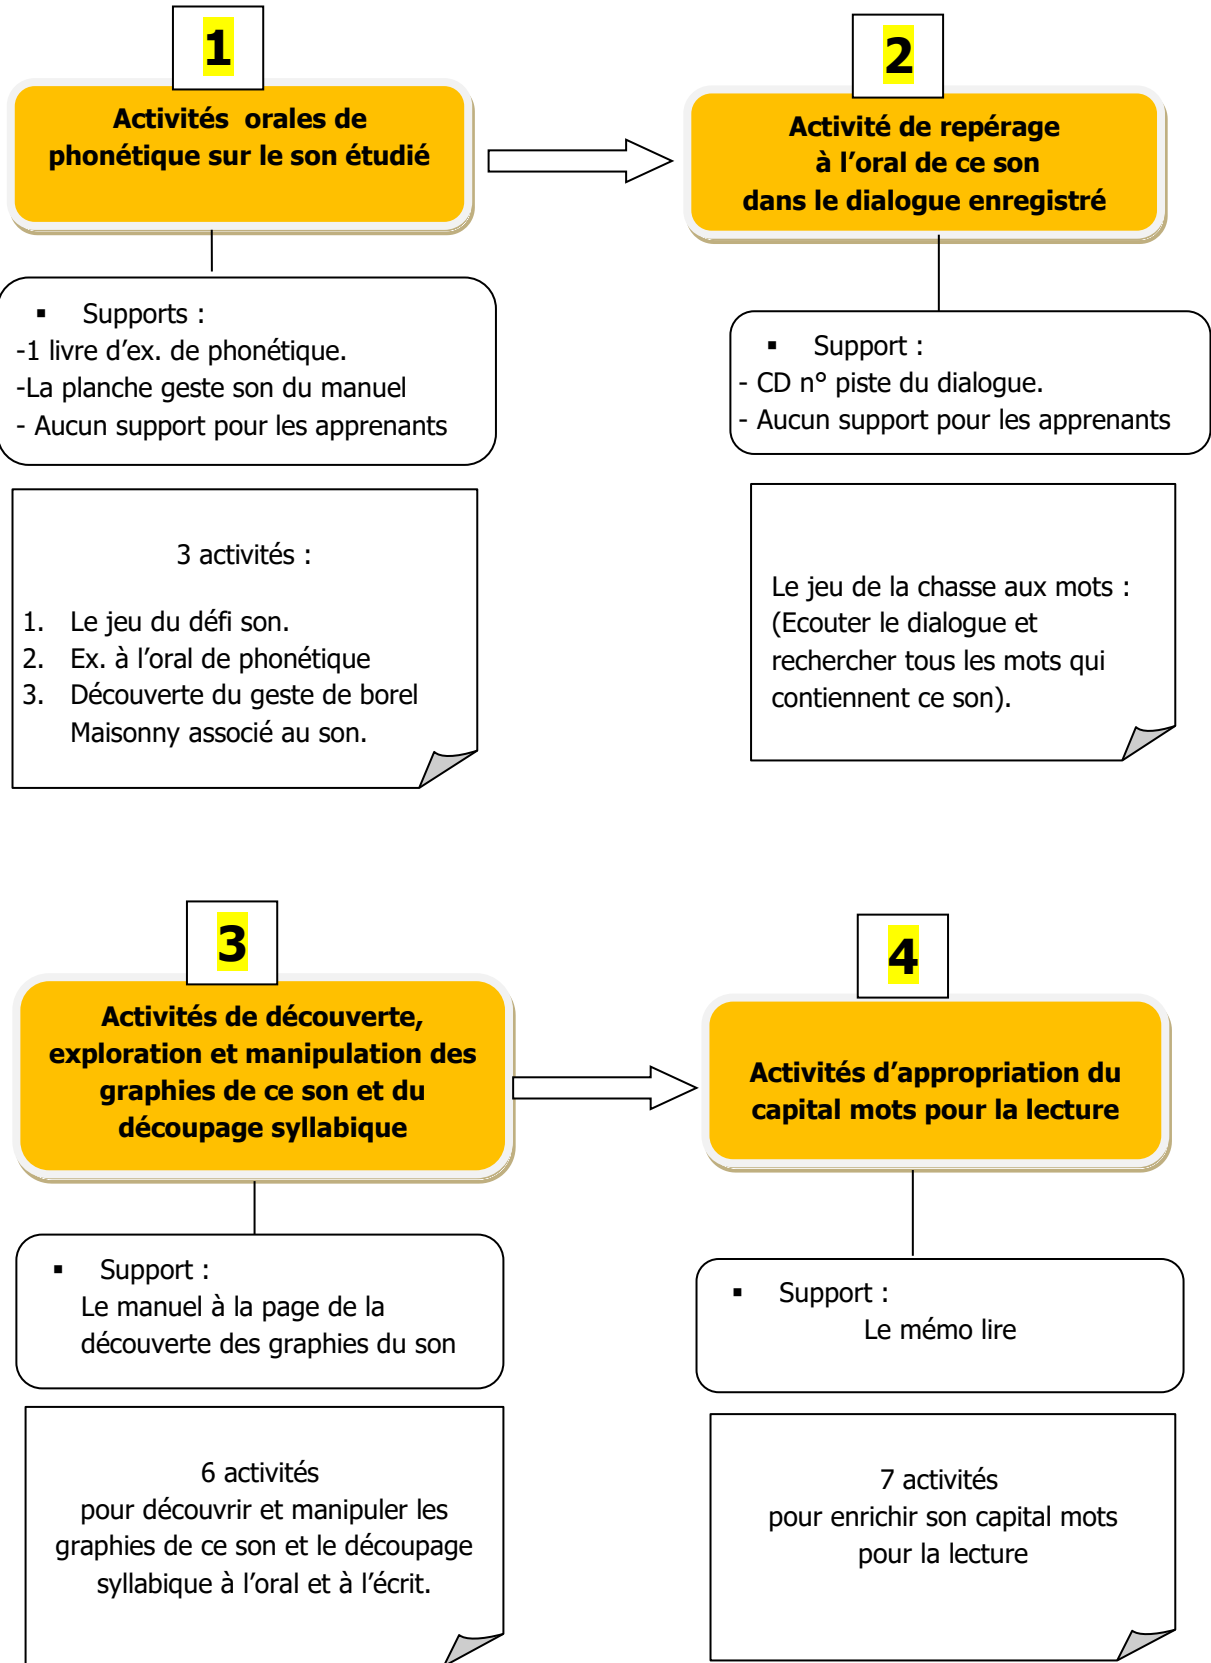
1

Activités  orales de phonétique sur le son étudié

2

Activité de repérage à l'oral de ce son dans le dialogue enregistré

▪ Supports :
-1 livre d'ex. de phonétique.
-La planche geste son du manuel
- Aucun support pour les apprenants

▪ Support :
- CD n° piste du dialogue.
- Aucun support pour les apprenants

3 activités :

1. Le jeu du défi son.
2. Ex. à l'oral de phonétique
3. Découverte du geste de borel Maisonny associé au son.

Le jeu de la chasse aux mots : (Ecouter le dialogue et rechercher tous les mots qui contiennent ce son).

3

Activités de découverte, exploration et manipulation des graphies de ce son et du découpage syllabique

4

Activités d'appropriation du capital mots pour la lecture

▪ Support :
Le manuel à la page de la découverte des graphies du son

▪ Support :
Le mémo lire

6 activités
pour découvrir et manipuler les graphies de ce son et le découpage syllabique à l'oral et à l'écrit.

7 activités
pour enrichir son capital mots pour la lecture